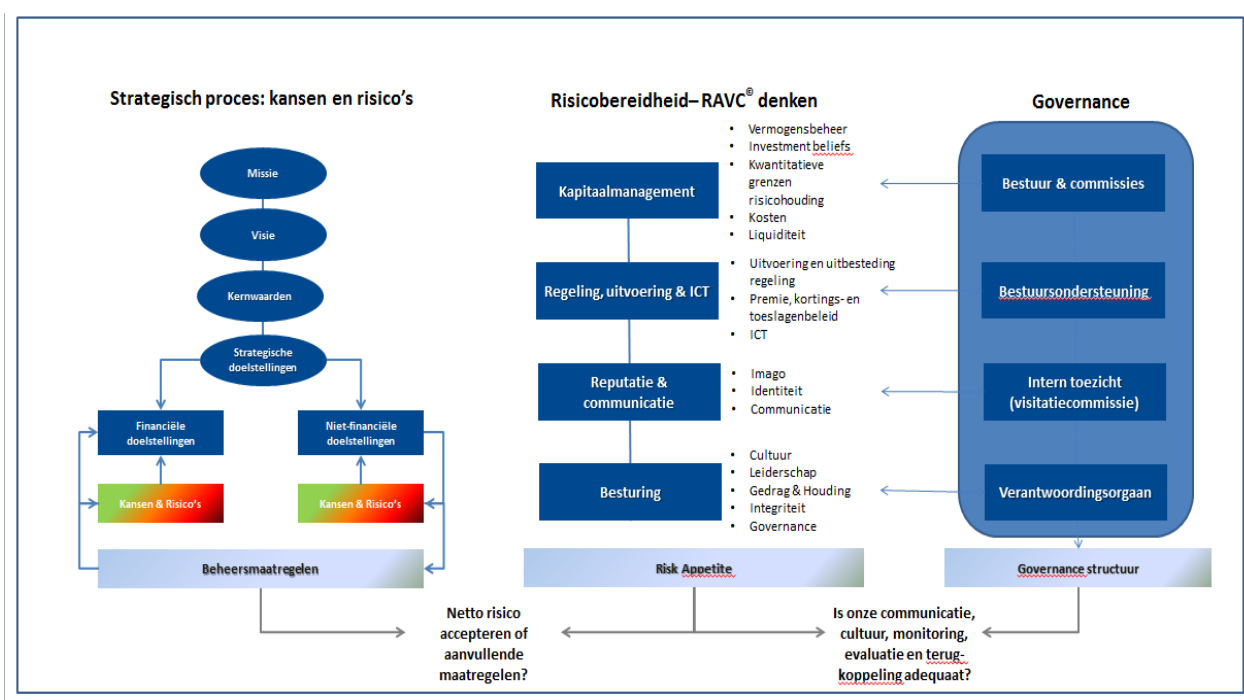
Strategisch proces: kansen en risico's

Missie

Visie

Kernwaarden

Strategische doelstellingen

Financiële doelstellingen

Niet-financiële doelstellingen

Kansen & Risico's

Kansen & Risico's

Beheersmaatregelen

Risicobereidheid– RAVC$^{©}$ denken

Kapitaalmanagement

- Vermogensbeheer
- Investment beliefs
- Kwantitatieve grenzen risicohouding
- Kosten
- Liquiditeit

Regeling, uitvoering & ICT

- Uitvoering en uitbesteding regeling
- Premie, kortings- en toeslagenbeleid
- ICT

Reputatie & communicatie

- Imago
- Identiteit
- Communicatie

Besturing

- Cultuur
- Leiderschap
- Gedrag & Houding
- Integriteit
- Governance

Risk Appetite

Governance

Bestuur & commissies

Bestuursondersteuning

Intern toezicht (visitatiecommissie)

Verantwoordingsorgaan

Governance structuur

Netto risico accepteren of aanvullende maatregelen?

Is onze communicatie, cultuur, monitoring, evaluatie en terugkoppeling adequaat?